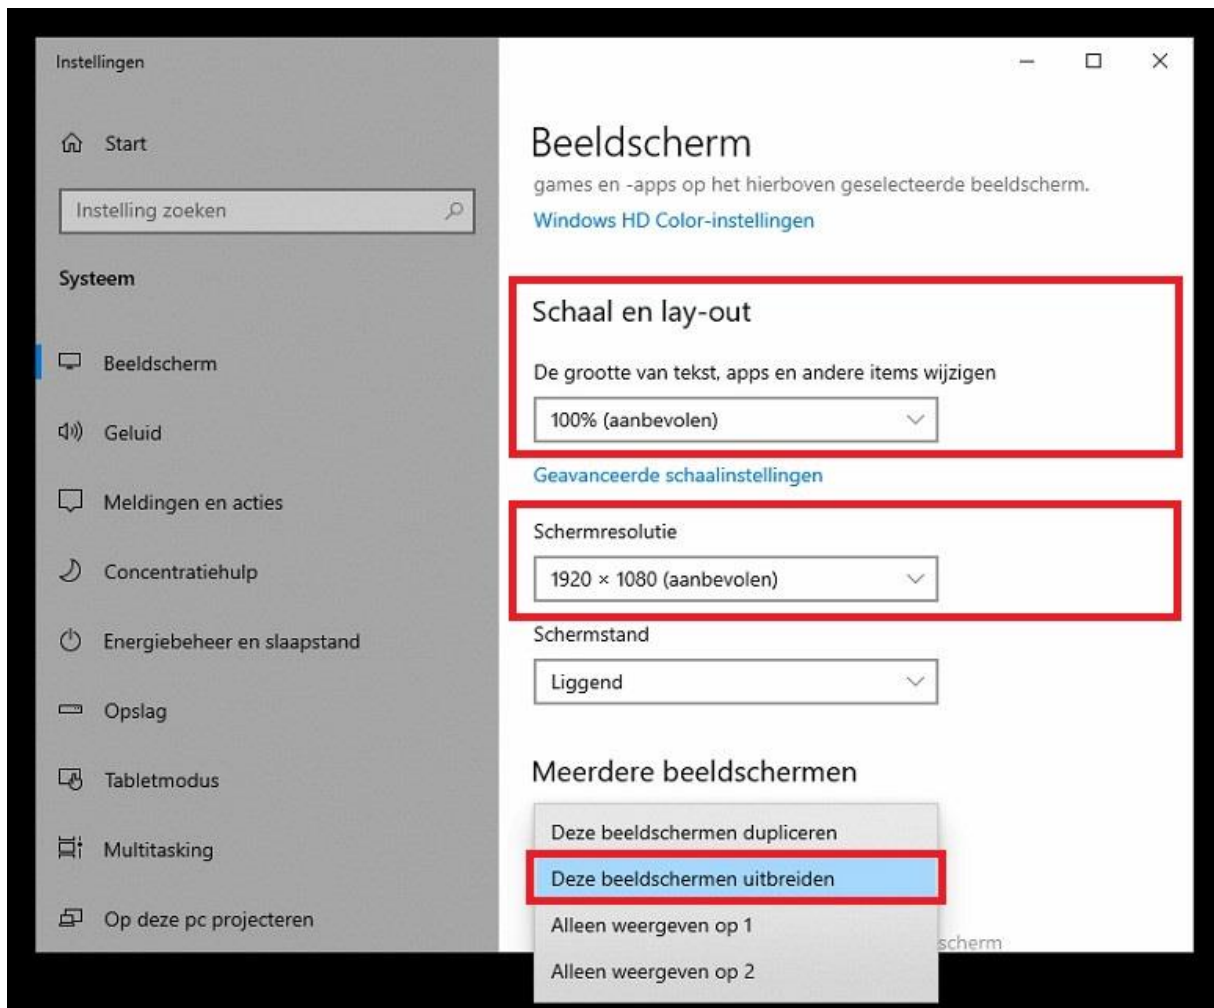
Instellingen

Start

Instelling zoeken

Systeem

Beeldscherm

Geluid

Meldingen en acties

Concentratiehulp

Energiebeheer en slaapstand

Opslag

Tabletmodus

Multitasking

Op deze pc projecteren

Beeldscherm

games en -apps op het hierboven geselecteerde beeldscherm.

Windows HD Color-instellingen

Schaal en lay-out

De grootte van tekst, apps en andere items wijzigen

100% (aanbevolen)

Geavanceerde schaalinstellingen

Schermresolutie

1920 × 1080 (aanbevolen)

Schermstand

Liggend

Meerdere beeldschermen

Deze beeldschermen dupliceren

Deze beeldschermen uitbreiden

Alleen weergeven op 1

Alleen weergeven op 2

scherm